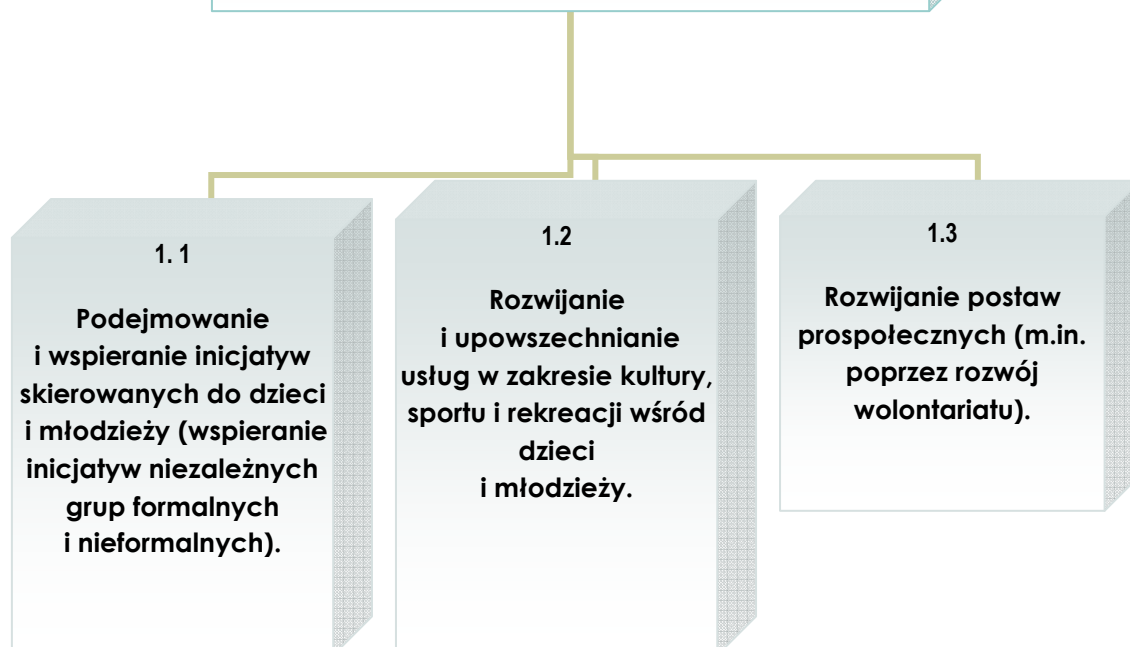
1. 1

Podejmowanie i wspieranie inicjatyw skierowanych do dzieci i młodzieży (wspieranie inicjatyw niezależnych grup formalnych i nieformalnych).

1.2

Rozwijanie i upowszechnianie usług w zakresie kultury, sportu i rekreacji wśród dzieci i młodzieży.

1.3

Rozwijanie postaw prospołecznych (m.in. poprzez rozwój wolontariatu).